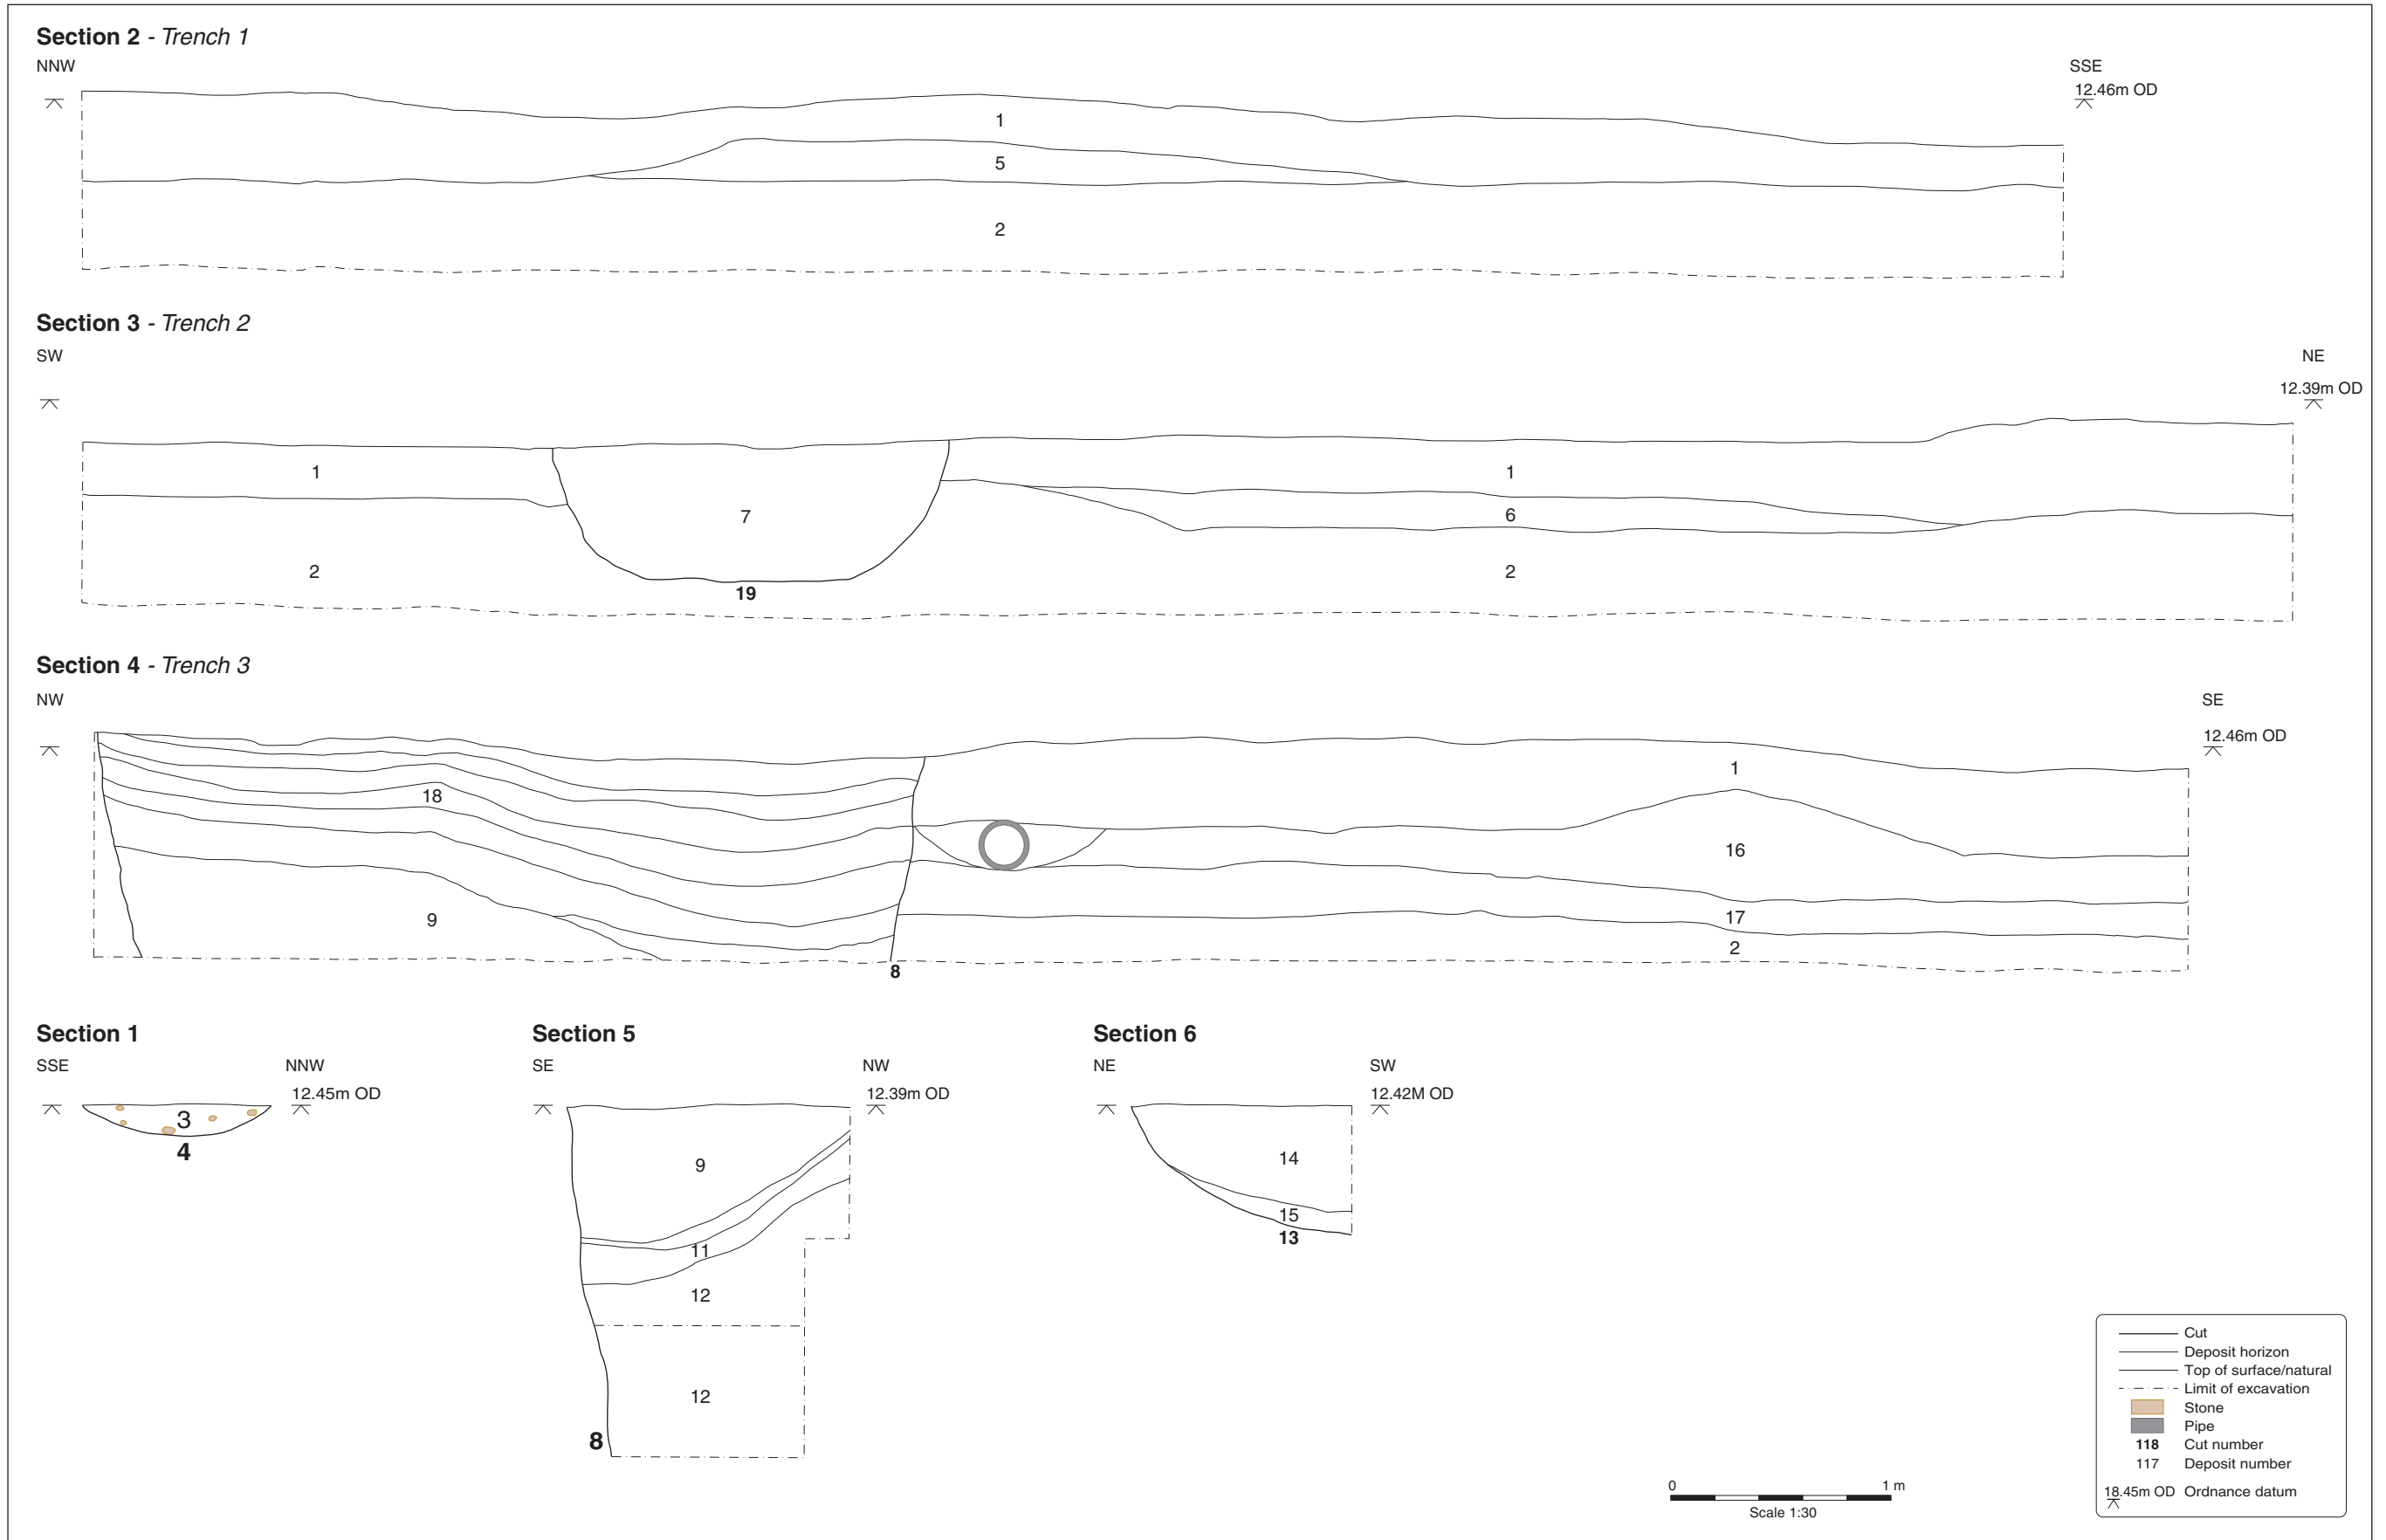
**Section 2** - *Trench 1*

NNW

SSE

12.46m OD

1

5

2

**Section 3** - *Trench 2*

SW

NE

12.39m OD

1

7

1

6

2

2

**19**

**Section 4** - *Trench 3*

NW

SE

12.46m OD

1

18

16

9

17

2

**8**

**Section 1**

SSE

NNW

12.45m OD

3

**4**

**Section 5**

SE

NW

12.39m OD

9

11

12

12

**8**

**Section 6**

NE

SW

12.42M OD

14

15

**13**

Cut
Deposit horizon
Top of surface/natural
Limit of excavation
Stone
Pipe
**118** Cut number
117 Deposit number
18.45m OD Ordnance datum

0 1 m
Scale 1:30